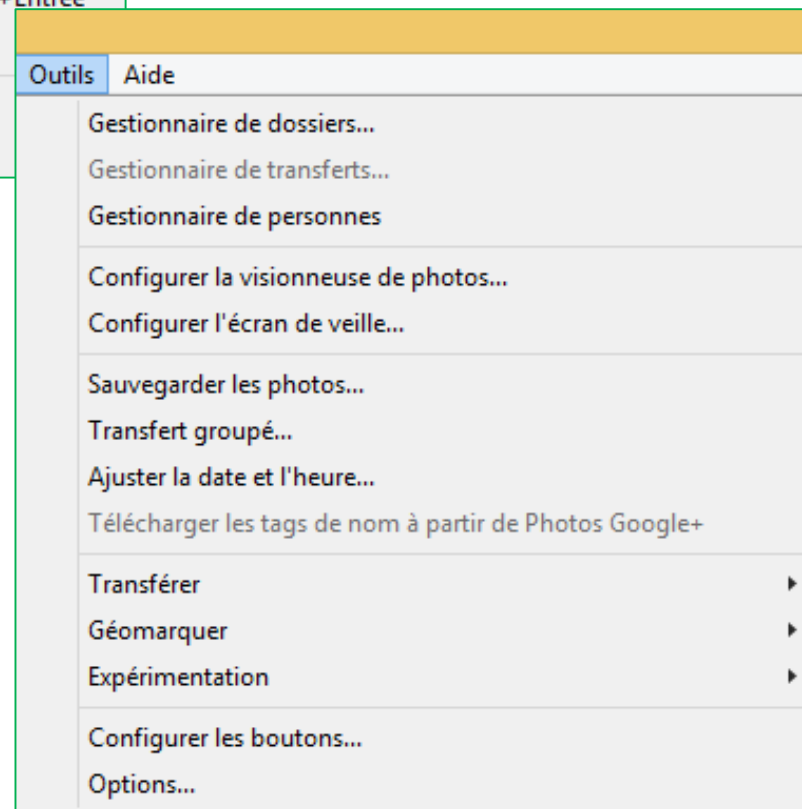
+Entrée

Outils Aide

Gestionnaire de dossiers...
Gestionnaire de transferts...
Gestionnaire de personnes

Configurer la visionneuse de photos...
Configurer l'écran de veille...

Sauvegarder les photos...
Transfert groupé...
Ajuster la date et l'heure...
Télécharger les tags de nom à partir de Photos Google+

Transférer
Géomarquer
Expérimentation

Configurer les boutons...
Options...